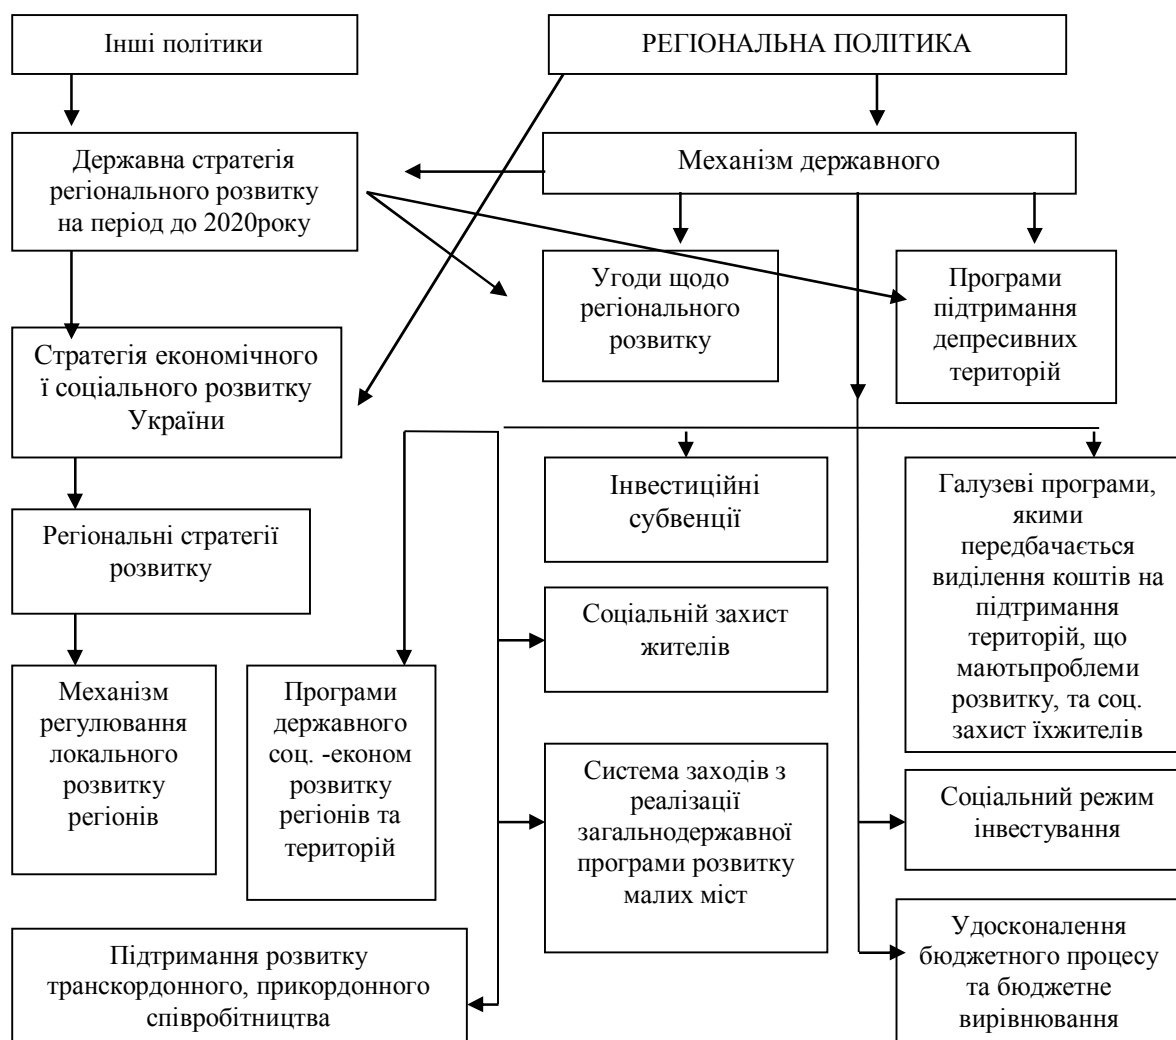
Інші політики

РЕГІОНАЛЬНА ПОЛІТИКА

Державна стратегія регіонального розвитку на період до 2020року

Механізм державного

Угоди щодо регіонального розвитку

Програми підтримання депресивних територій

Стратегія економічного і соціального розвитку України

Інвестиційні субвенції

Галузеві програми, якими передбачається виділення коштів на підтримання територій, що маютьпроблеми розвитку, та соц. захист їхжителів

Регіональні стратегії розвитку

Соціальний захист жителів

Механізм регулювання локального розвитку регіонів

Програми державного соц. -економ розвитку регіонів та територій

Система заходів з реалізації загальнодержавної програми розвитку малих міст

Соціальний режим інвестування

Удосконалення бюджетного процесу та бюджетне вирівнювання

Підтримання розвитку транскордонного, прикордонного співробітництва